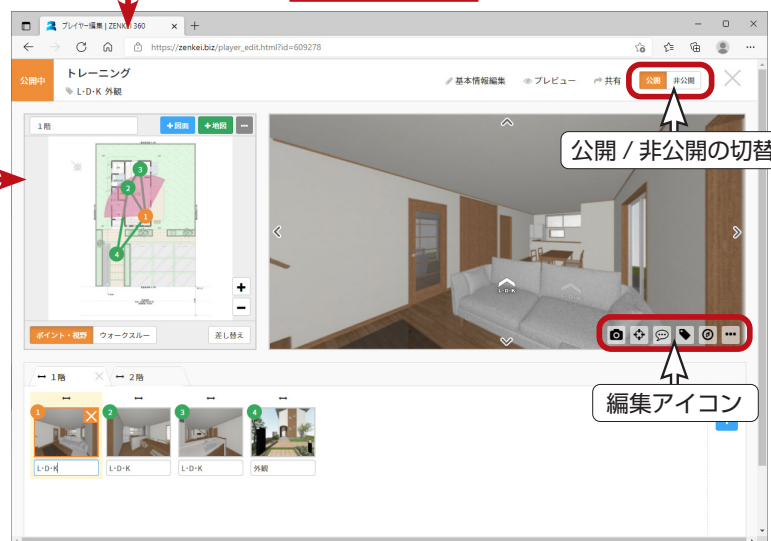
プレイヤー編集 | ZENKEI 360

https://zenkei.biz/player_edit.html?id=609278

公開中

トレーニング

L・D・K 外観

基本情報編集

プレビュー

共有

公開

非公開

公開 / 非公開の切替

1階

+図面

+地図

1

2

3

4

L・D・K

ポイント・視野

ウォークスルー

差し替え

1階

2階

1

2

3

4

L・D・K

L・D・K

L・D・K

外観

編集アイコン